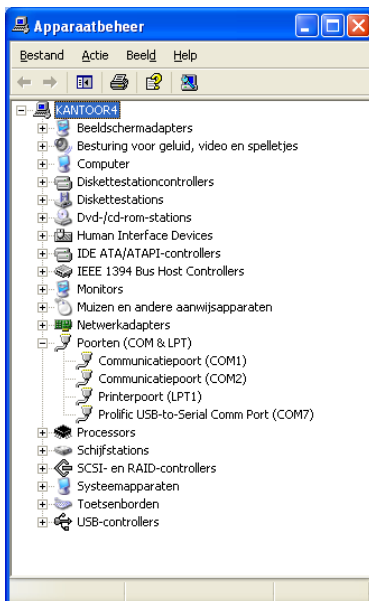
Apparaatbeheer

Bestand Actie Beeld Help

KANTOOR4
Beeldschermadapters
Besturing voor geluid, video en spelletjes
Computer
Diskettestationcontrollers
Diskettestations
Dvd-/cd-rom-stations
Human Interface Devices
IDE ATA/ATAPI-controllers
IEEE 1394 Bus Host Controllers
Monitors
Muizen en andere aanwijsapparaten
Netwerkadapters
Poorten (COM & LPT)
Communicatiepoort (COM1)
Communicatiepoort (COM2)
Printerpoort (LPT1)
Prolific USB-to-Serial Comm Port (COM7)
Processors
Schijfstations
SCSI- en RAID-controllers
Systeemapparaten
Toetsenborden
USB-controllers